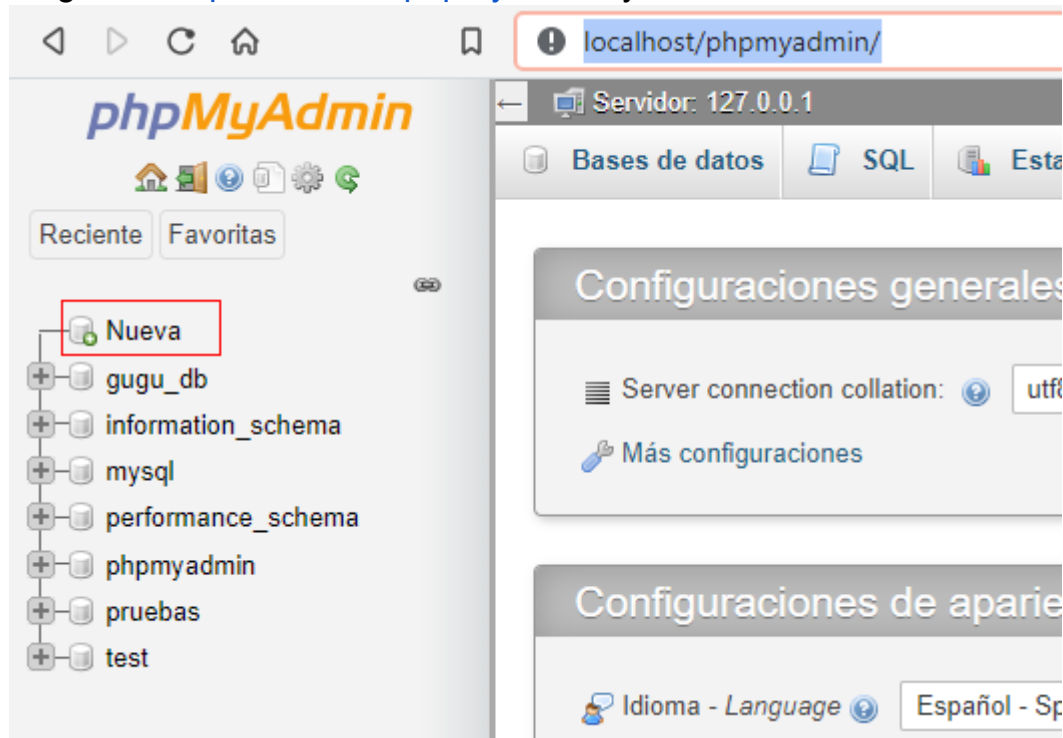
localhost/phpmyadmin/

phpMyAdmin

Reciente Favoritas

Nueva
gugu_db
information_schema
mysql
performance_schema
phpmyadmin
pruebas
test

Servidor: 127.0.0.1

Bases de datos SQL Esta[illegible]

Configuraciones generales

Server connection collation: utf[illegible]

Más configuraciones

Configuraciones de aparie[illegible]

Idioma - Language Español - Sp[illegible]